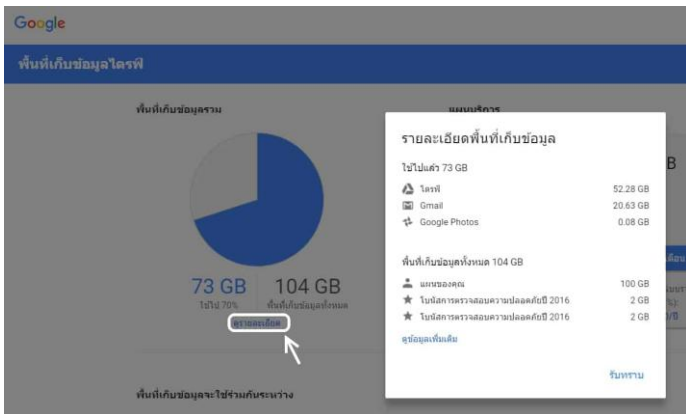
Google

พื้นที่เก็บข้อมูลไดรฟ์

พื้นที่เก็บข้อมูลรวม

73 GB
ใช้ไป 70%

104 GB
พื้นที่เก็บข้อมูลทั้งหมด

ดูรายละเอียด

พื้นที่เก็บข้อมูลจะใช้ร่วมกันระหว่าง

แผนบริการ

B

รายละเอียดพื้นที่เก็บข้อมูล

ใช้ไปแล้ว 73 GB

| | |
|---|---|
| ไดรฟ์ | 52.28 GB |
| Gmail | 20.63 GB |
| Google Photos | 0.08 GB |

พื้นที่เก็บข้อมูลทั้งหมด 104 GB

| | |
|---|---|
| แผนของคุณ | 100 GB |
| โบนัสการตรวจสอบความปลอดภัยปี 2016 | 2 GB |
| โบนัสการตรวจสอบความปลอดภัยปี 2016 | 2 GB |

ดูข้อมูลเพิ่มเติม

รับทราบ